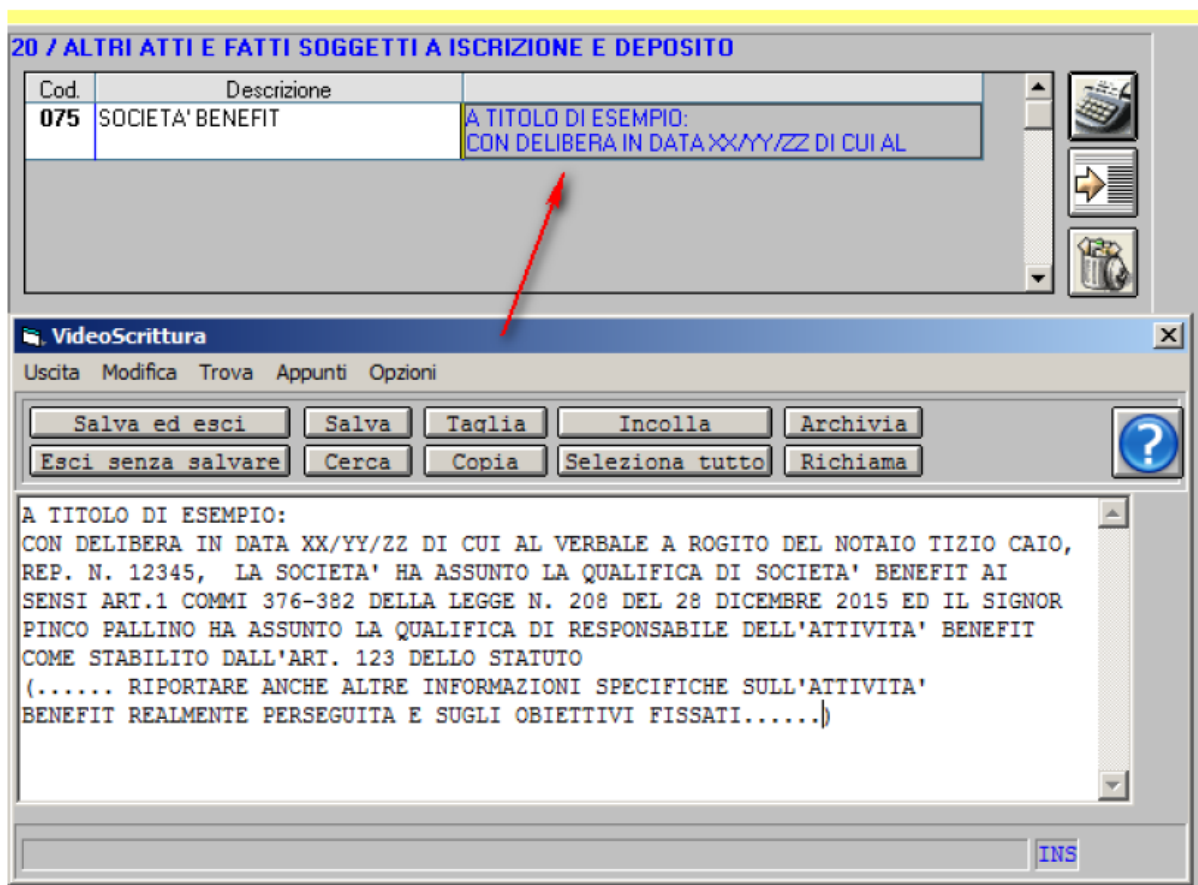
20 / ALTRI ATTI E FATTI SOGGETTI A ISCRIZIONE E DEPOSITO

| Cod. | Descrizione | |
|---|---|---|
| 075 | SOCIETA' BENEFIT | A TITOLO DI ESEMPIO: CON DELIBERA IN DATA XX/YY/ZZ DI CUI AL |

VideoScrittura

Uscita Modifica Trova Appunti Opzioni

Salva ed esci Salva Taglia Incolla Archivia
Esci senza salvare Cerca Copia Seleziona tutto Richiama

?

A TITOLO DI ESEMPIO:
CON DELIBERA IN DATA XX/YY/ZZ DI CUI AL VERBALE A ROGITO DEL NOTAIO TIZIO CAIO, REP. N. 12345, LA SOCIETA' HA ASSUNTO LA QUALIFICA DI SOCIETA' BENEFIT AI SENSI ART.1 COMMI 376-382 DELLA LEGGE N. 208 DEL 28 DICEMBRE 2015 ED IL SIGNOR PINCO PALLINO HA ASSUNTO LA QUALIFICA DI RESPONSABILE DELL'ATTIVITA' BENEFIT COME STABILITO DALL'ART. 123 DELLO STATUTO
(...... RIPORTARE ANCHE ALTRE INFORMAZIONI SPECIFICHE SULL'ATTIVITA' BENEFIT REALMENTE PERSEGUITA E SUGLI OBIETTIVI FISSATI......)

INS